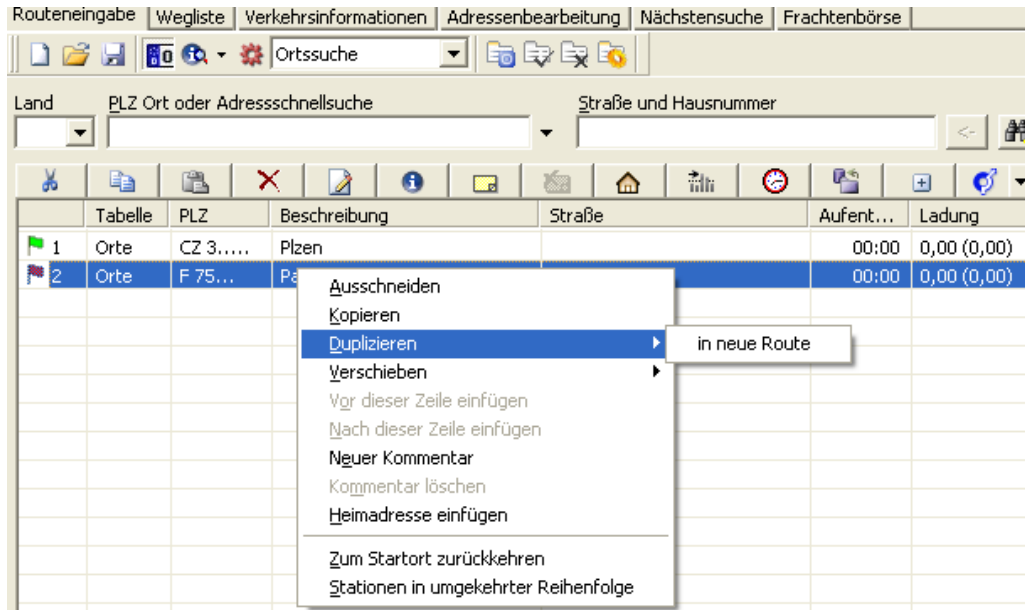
Routeneingabe | Wegliste | Verkehrsinformationen | Adressenbearbeitung | Nächstensuche | Frachtenbörse

Ortssuche

Land PLZ Ort oder Adressschnellsuche Straße und Hausnummer

<-

| | Tabelle | PLZ | Beschreibung | Straße | Aufent... | Ladung |
|---|---|---|---|---|---|---|
| 1 | Orte | CZ 3..... | Plzen | | 00:00 | 0,00 (0,00) |
| 2 | Orte | F 75... | Pa | | 00:00 | 0,00 (0,00) |

Ausschneiden
Kopieren
Duplizieren
in neue Route
Verschieben
Vor dieser Zeile einfügen
Nach dieser Zeile einfügen
Neuer Kommentar
Kommentar löschen
Heimadresse einfügen
Zum Startort zurückkehren
Stationen in umgekehrter Reihenfolge